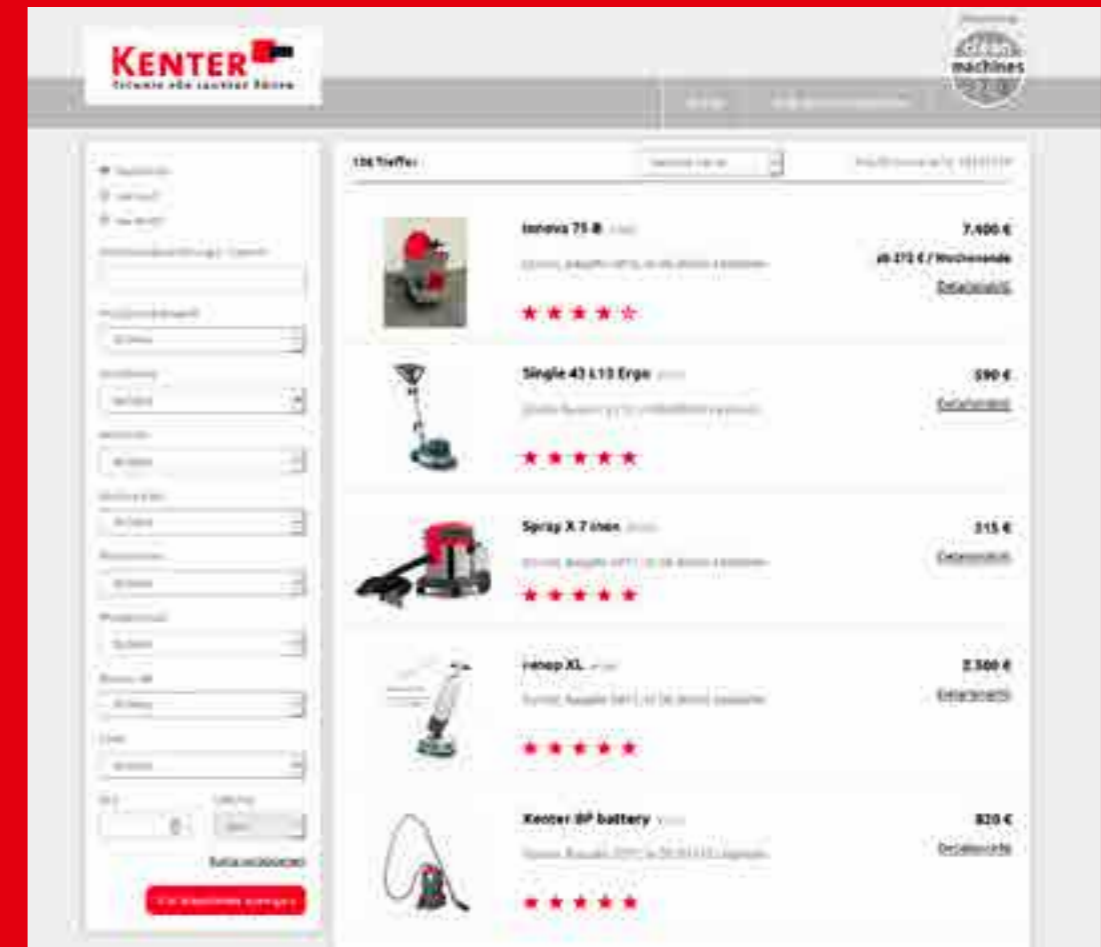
KENTER

machines

136 Treffer

Innova 75 B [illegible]

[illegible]

7.400 €

ab 272 € / Wochenende

Detailansicht

Single 43 L13 Ergo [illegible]

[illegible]

590 €

Detailansicht

Spray X 7 inox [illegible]

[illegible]

315 €

Detailansicht

renop XL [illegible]

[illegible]

2.500 €

Detailansicht

Kenter BP battery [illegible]

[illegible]

820 €

Detailansicht

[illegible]